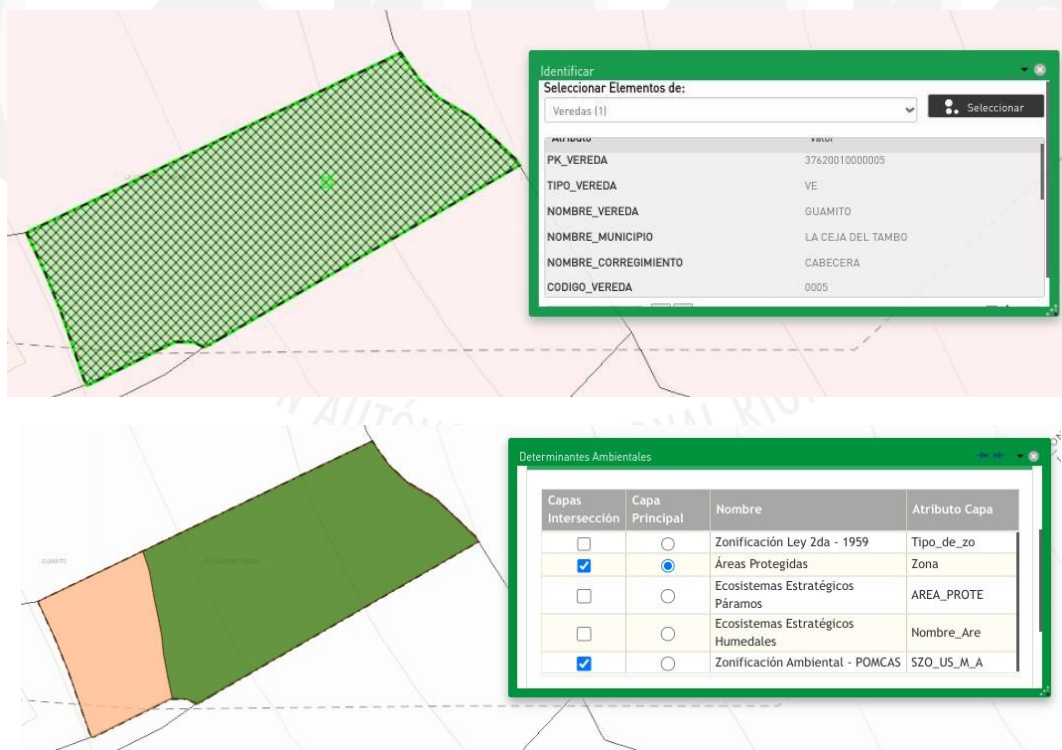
Identificar

Seleccionar Elementos de:

Veredas (1)

Seleccionar

| Atributo | Valor |
|---|---|
| PK_VEREDA | 37620010000005 |
| TIPO_VEREDA | VE |
| NOMBRE_VEREDA | GUAMITO |
| NOMBRE_MUNICIPIO | LA CEJA DEL TAMBO |
| NOMBRE_CORREGIMIENTO | CABECERA |
| CODIGO_VEREDA | 0005 |

Determinantes Ambientales

| Capas Intersección | Capa Principal | Nombre | Atributo Capa |
|---|---|---|---|
| ☐ | ○ | Zonificación Ley 2da - 1959 | Tipo_de_zo |
| ☑ | ◉ | Áreas Protegidas | Zona |
| ☐ | ○ | Ecosistemas Estratégicos Páramos | AREA_PROTE |
| ☐ | ○ | Ecosistemas Estratégicos Humedales | Nombre_Are |
| ☑ | ○ | Zonificación Ambiental - POMCAS | SZO_US_M_A |

GUAMITO